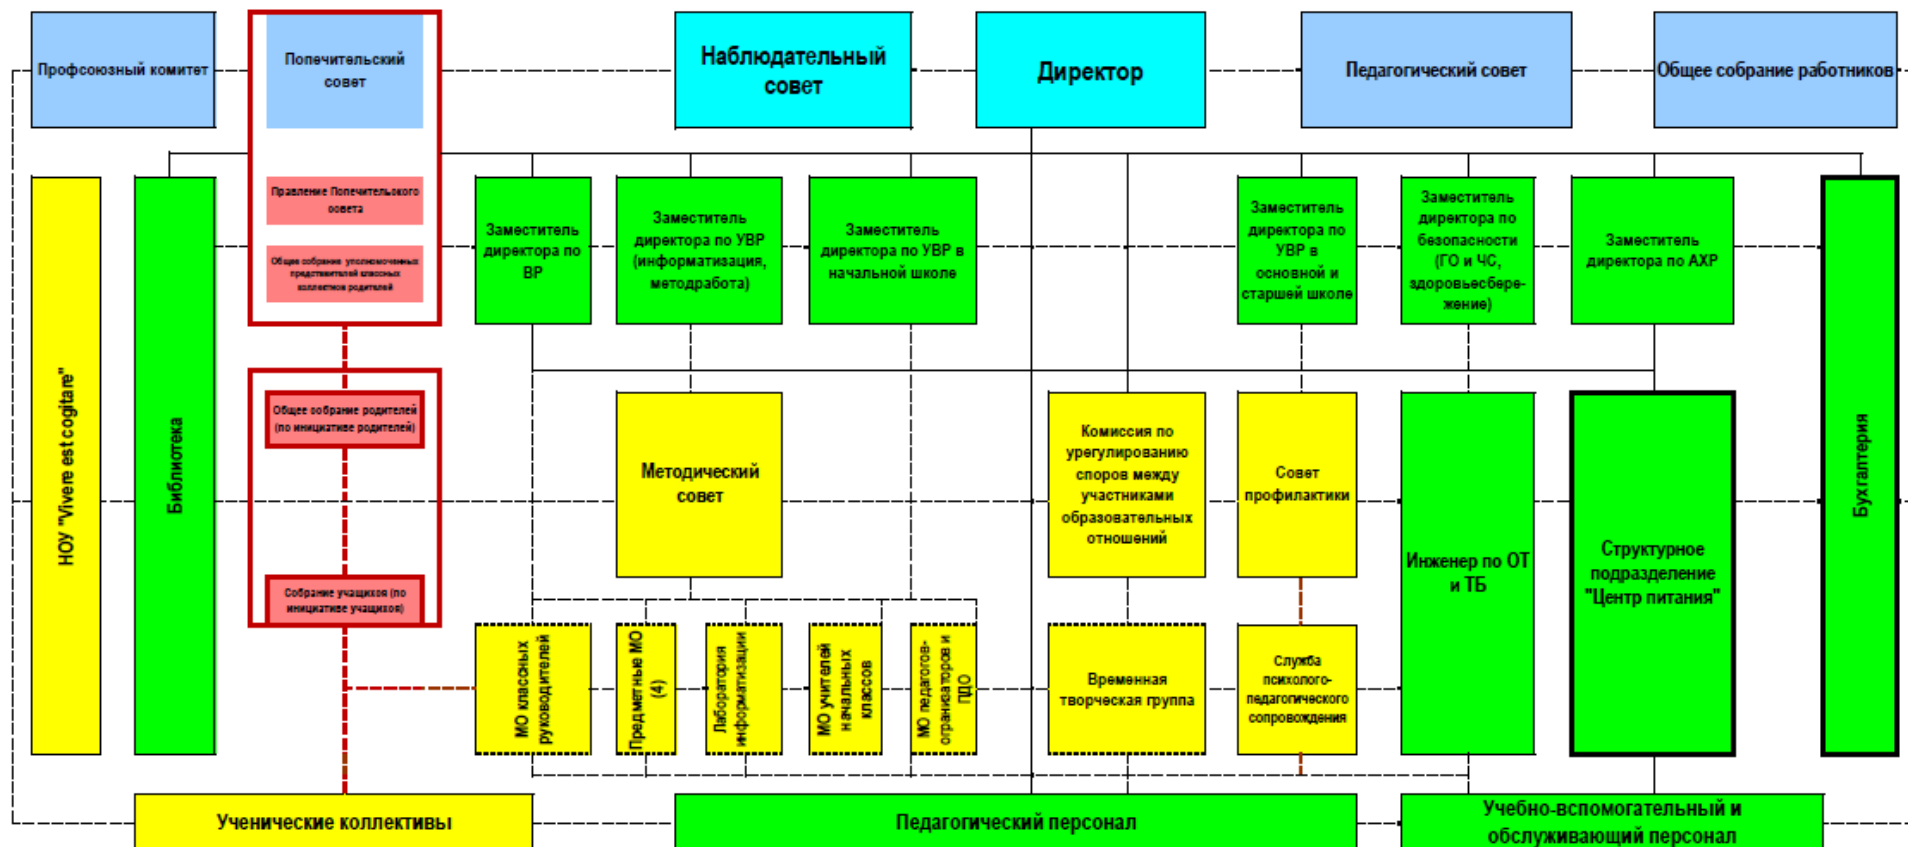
Профсоюзный комитет

Попечительский совет

Наблюдательный совет

Директор

Педагогический совет

Общее собрание работников

Правление Попечительского совета

Общее собрание уполномоченных представителей классных коллективов родителей

Заместитель директора по ВР

Заместитель директора по УВР (информатизация, методработа)

Заместитель директора по УВР в начальной школе

Заместитель директора по УВР в основной и старшей школе

Заместитель директора по безопасности (ГО и ЧС, здоровьесбережение)

Заместитель директора по АХР

НОУ "Vivere est cogitare"

Библиотека

Общее собрание родителей (по инициативе родителей)

Собрание учащихся (по инициативе учащихся)

Методический совет

Комиссия по урегулированию споров между участниками образовательных отношений

Совет профилактики

Инженер по ОТ и ТБ

Структурное подразделение "Центр питания"

Бухгалтерия

МО классных руководителей

Предметные МО (4)

Лаборатория информатизации

МО учителей начальных классов

МО педагогов-организаторов и ПДО

Временная творческая группа

Служба психолого-педагогического сопровождения

Ученические коллективы

Педагогический персонал

Учебно-вспомогательный и обслуживающий персонал